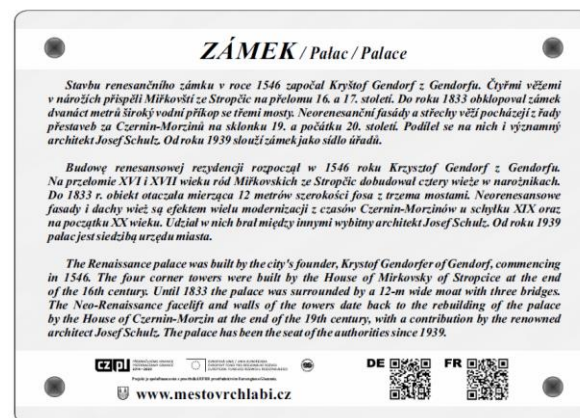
ZÁMEK / Palac / Palace

Stavbu renesančního zámku v roce 1546 započal Kryštof Gendorf z Gendorfu. Čtyřmi věžemi v nárožích přispěli Miřkovští ze Stropčic na přelomu 16. a 17. století. Do roku 1833 obklopoval zámek dvanáct metrů široký vodní příkop se třemi mosty. Neorenesanční fasády a střechy věží pocházejí z řady přestaveb za Czernin-Morzinů na sklonku 19. a počátku 20. století. Podílel se na nich i významný architekt Josef Schulz. Od roku 1939 slouží zámek jako sídlo úřadů.

Budowę renesansowej rezydencji rozpoczął w 1546 roku Krzysztof Gendorf z Gendorfu. Na przełomie XVI i XVII wieku ród Miřkovskich ze Stropčic dobudował cztery wieże w narożnikach. Do 1833 r. obiekt otaczała mierząca 12 metrów szerokości fosa z trzema mostami. Neorenesansowe fasady i dachy wież są efektem wielu modernizacji z czasów Czernin-Morzinów w schyłku XIX oraz na początku XX wieku. Udział w nich brał między innymi wybitny architekt Josef Schulz. Od roku 1939 pałac jest siedzibą urzędu miasta.

The Renaissance palace was built by the city's founder, Krystof Gendorfer of Gendorf, commencing in 1546. The four corner towers were built by the House of Mirkovsky of Stropcice at the end of the 16th century. Until 1833 the palace was surrounded by a 12-m wide moat with three bridges. The Neo-Renaissance facelift and walls of the towers date back to the rebuilding of the palace by the House of Czernin-Morzin at the end of the 19th century, with a contribution by the renowned architect Josef Schulz. The palace has been the seat of the authorities since 1939.

CZ PL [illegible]

DE FR

www.mestovrchlabi.cz